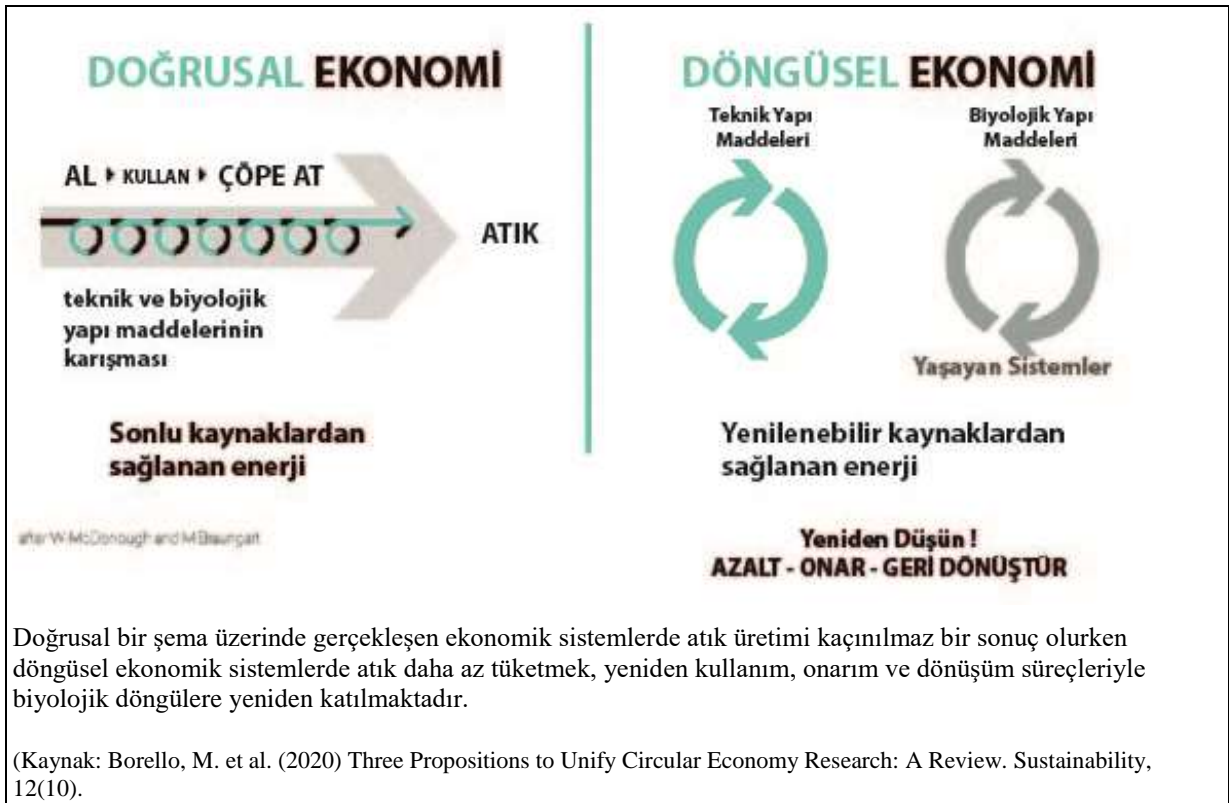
DOĞRUSAL EKONOMİ

AL ▸ KULLAN ▸ ÇÖPE AT

ATIK

teknik ve biyolojik yapı maddelerinin karışması

Sonlu kaynaklardan sağlanan enerji

after W McDonough and M Braungart

DÖNGÜSEL EKONOMİ

Teknik Yapı Maddeleri

Biyolojik Yapı Maddeleri

Yaşayan Sistemler

Yenilenebilir kaynaklardan sağlanan enerji

Yeniden Düşün !
AZALT - ONAR - GERİ DÖNÜŞTÜR

Doğrusal bir şema üzerinde gerçekleşen ekonomik sistemlerde atık üretimi kaçınılmaz bir sonuç olurken döngüsel ekonomik sistemlerde atık daha az tüketmek, yeniden kullanım, onarım ve dönüşüm süreçleriyle biyolojik döngülere yeniden katılmaktadır.

(Kaynak: Borello, M. et al. (2020) Three Propositions to Unify Circular Economy Research: A Review. Sustainability, 12(10).